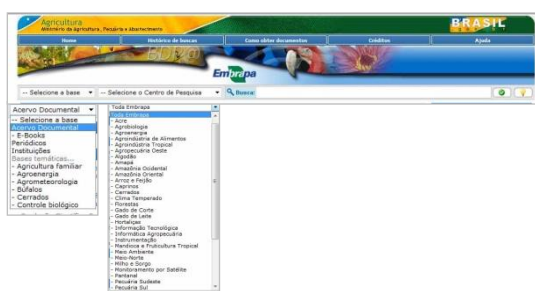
Agricultura
Ministério da Agricultura, Pecuária e Abastecimento

BRASIL

Home | Histórico de buscas | Como obter documentos | Créditos | Ajuda

BDPA

Embrapa

-- Selecione a base | -- Selecione o Centro de Pesquisa | Busca

Acervo Documental

-- Selecione a base
Acervo Documental
- E-Books
Periódicos
Instituições
Bases temáticas...
- Agricultura familiar
- Agroenergia
- Agrometeorologia
- Búfalos
- Cerrados
- Controle biológico

Toda Embrapa
Toda Embrapa
- Acre
- Agrobiologia
- Agroenergia
- Agroindústria de Alimentos
- Agroindústria Tropical
- Agropecuária Oeste
- Algodão
- Amapá
- Amazônia Ocidental
- Amazônia Oriental
- Arroz e Feijão
- Caprinos
- Cerrados
- Clima Temperado
- Florestas
- Gado de Corte
- Gado de Leite
- Hortaliças
- Informação Tecnológica
- Informática Agropecuária
- Instrumentação
- Mandioca e Fruticultura Tropical
- Meio Ambiente
- Meio-Norte
- Milho e Sorgo
- Monitoramento por Satélite
- Pantanal
- Pecuária Sudeste
- Pecuária Sul